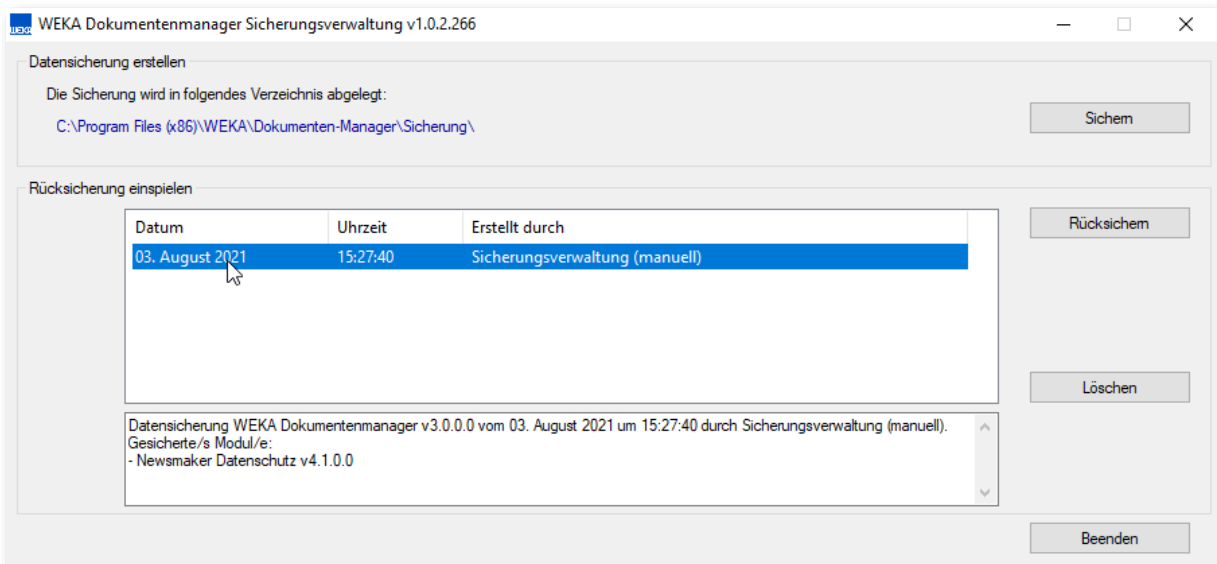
WEKA WEKA Dokumentenmanager Sicherungsverwaltung v1.0.2.266

Datensicherung erstellen

Die Sicherung wird in folgendes Verzeichnis abgelegt:

C:\Program Files (x86)\WEKA\Dokumenten-Manager\Sicherung\

Sichern

Rücksicherung einspielen

| Datum | Uhrzeit | Erstellt durch |
|---|---|---|
| 03. August 2021 | 15:27:40 | Sicherungsverwaltung (manuell) |

Rücksichern

Löschen

Datensicherung WEKA Dokumentenmanager v3.0.0.0 vom 03. August 2021 um 15:27:40 durch Sicherungsverwaltung (manuell).
Gesicherte/s Modul/e:
- Newsmaker Datenschutz v4.1.0.0

Beenden